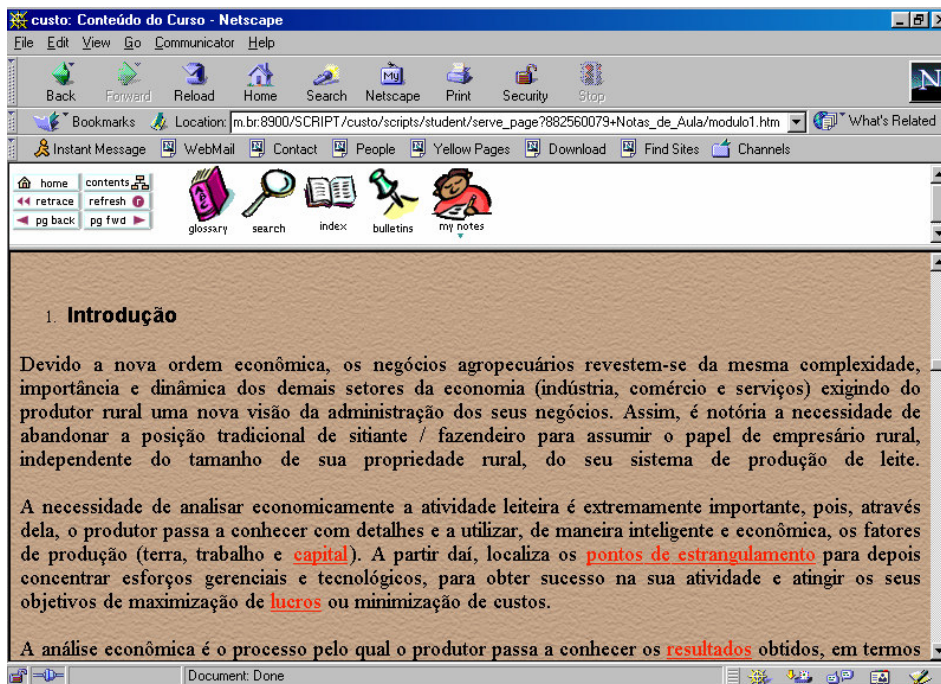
custo: Conteúdo do Curso - Netscape

File Edit View Go Communicator Help

Back Forward Reload Home Search Netscape Print Security Stop

Bookmarks Location: m.br:8900/SCRIPT/custo/scripts/student/serve_page?882560079+Notas_de_Aula/modulo1.htm What's Related

Instant Message WebMail Contact People Yellow Pages Download Find Sites Channels

home contents
retrace refresh
pg back pg fwd
glossary search index bulletins my notes

1. Introdução

Devido a nova ordem econômica, os negócios agropecuários revestem-se da mesma complexidade, importância e dinâmica dos demais setores da economia (indústria, comércio e serviços) exigindo do produtor rural uma nova visão da administração dos seus negócios. Assim, é notória a necessidade de abandonar a posição tradicional de sitiante / fazendeiro para assumir o papel de empresário rural, independente do tamanho de sua propriedade rural, do seu sistema de produção de leite.

A necessidade de analisar economicamente a atividade leiteira é extremamente importante, pois, através dela, o produtor passa a conhecer com detalhes e a utilizar, de maneira inteligente e econômica, os fatores de produção (terra, trabalho e capital). A partir daí, localiza os pontos de estrangulamento para depois concentrar esforços gerenciais e tecnológicos, para obter sucesso na sua atividade e atingir os seus objetivos de maximização de lucros ou minimização de custos.

A análise econômica é o processo pelo qual o produtor passa a conhecer os resultados obtidos, em termos

Document: Done